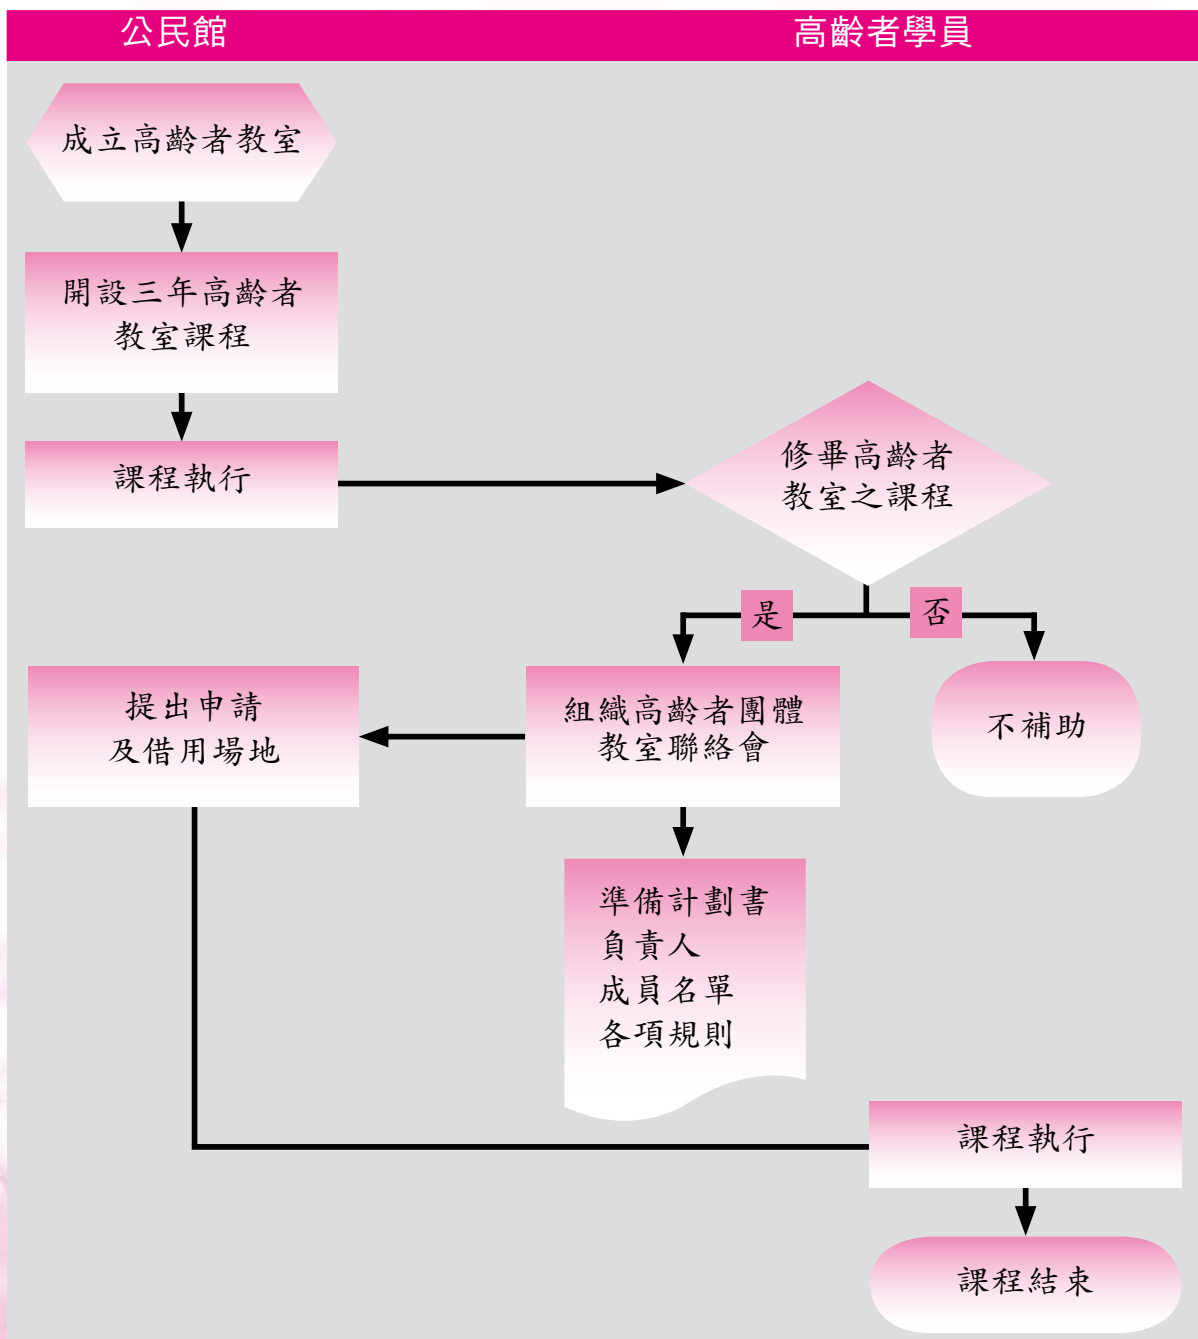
公民館

高齡者學員

成立高齡者教室

開設三年高齡者教室課程

課程執行

修畢高齡者教室之課程

是

否

提出申請及借用場地

組織高齡者團體教室聯絡會

不補助

準備計劃書
負責人
成員名單
各項規則

課程執行

課程結束